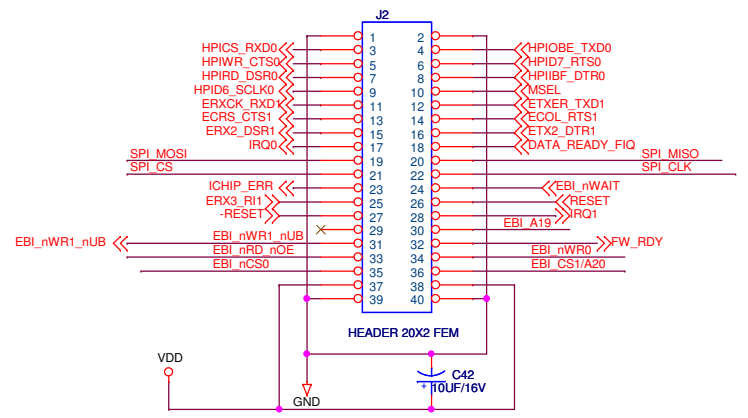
J2

HPICS_RXD0
HPIWR_CTS0
HPIRD_DSR0
HPID6_SCLK0
ERXCK_RXD1
ECRS_CTS1
ERX2_DSR1
IRQ0
SPI_MOSI
SPI_CS
ICHIP_ERR
ERX3_RI1
-RESET
EBI_nWR1_nUB
EBI_nWR1_nUB
EBI_nRD_nOE
EBI_nCS0

1 2
3 4
5 6
7 8
9 10
11 12
13 14
15 16
17 18
19 20
21 22
23 24
25 26
27 28
29 30
31 32
33 34
35 36
37 38
39 40

HPIOBE_TXD0
HPID7_RTS0
HPIIBF_DTR0
MSEL
ETXER_TXD1
ECOL_RTS1
ETX2_DTR1
DATA_READY_FIQ
SPI_MISO
SPI_CLK
EBI_nWAIT
RESET
IRQ1
EBI_A19
FW_RDY
EBI_nWR0
EBI_CS1/A20

HEADER 20X2 FEM

VDD
C42
10UF/16V
GND